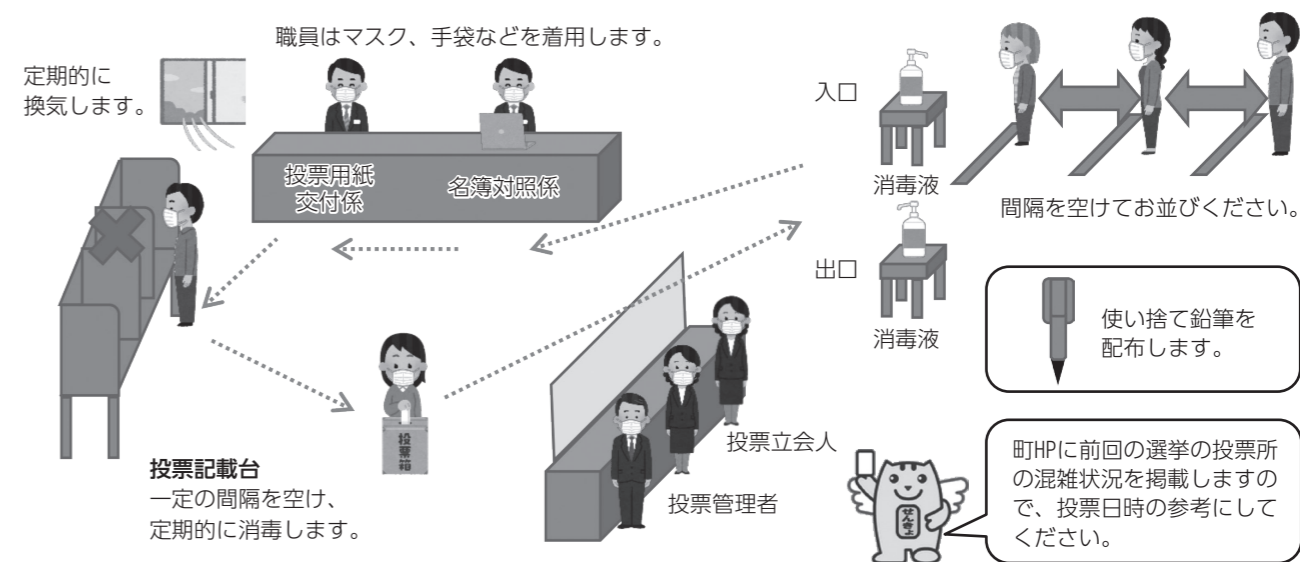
職員はマスク、手袋などを着用します。

定期的に
換気します。

投票用紙
交付係

名簿対照係

入口

消毒液

間隔を空けてお並びください。

出口

消毒液

使い捨て鉛筆を
配布します。

投票箱

投票立会人

投票管理者

投票記載台
一定の間隔を空け、
定期的に消毒します。

せんきょ

町HPに前回の選挙の投票所の混雑状況を掲載しますので、投票日時の参考にしてください。